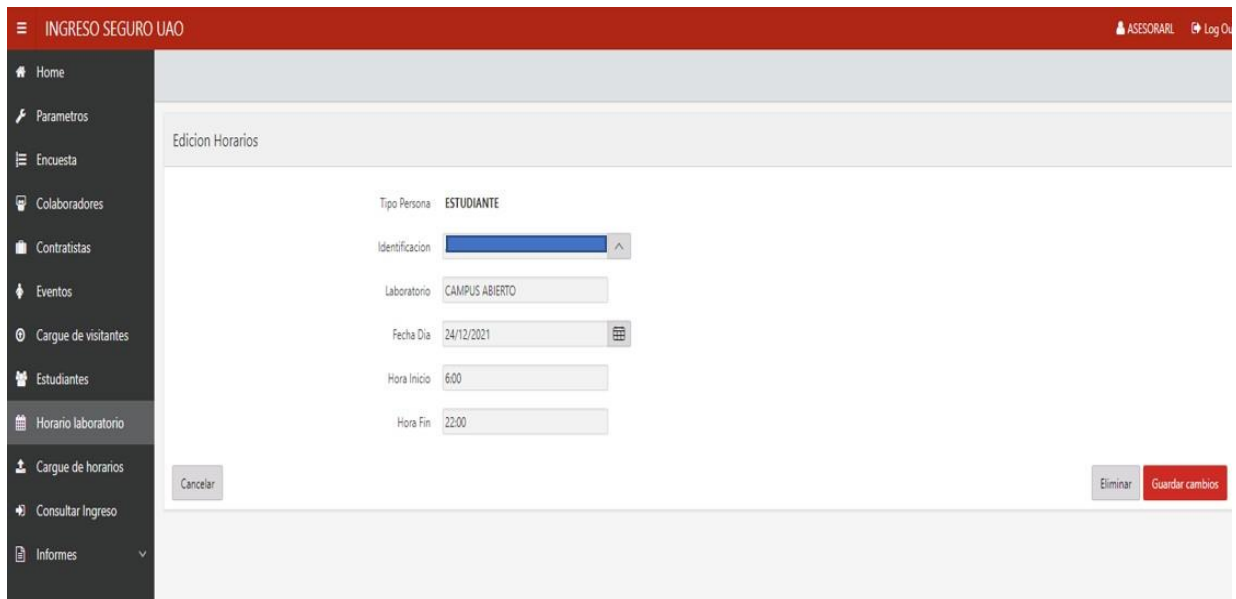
INGRESO SEGURO UAO

ASESORARL Log Ou

Home
Parametros
Encuesta
Colaboradores
Contratistas
Eventos
Cargue de visitantes
Estudiantes
Horario laboratorio
Cargue de horarios
Consultar Ingreso
Informes

Edicion Horarios

Tipo Persona ESTUDIANTE

Identificacion

Laboratorio CAMPUS ABIERTO

Fecha Dia 24/12/2021

Hora Inicio 6:00

Hora Fin 22:00

Cancelar

Eliminar

Guardar cambios